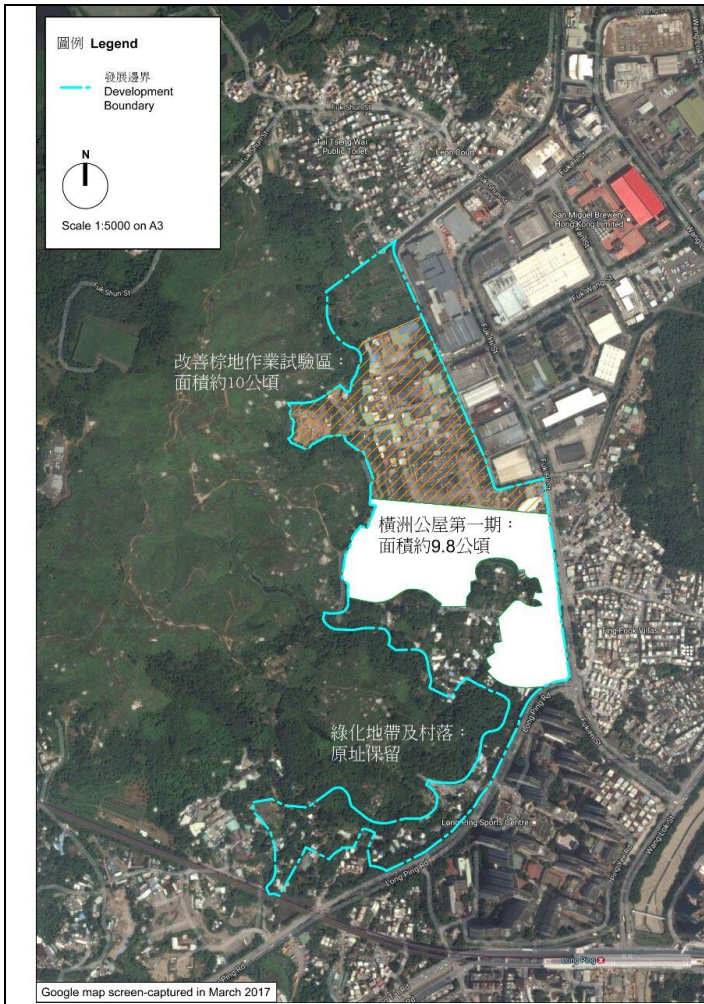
圖例 Legend

發展邊界
Development Boundary

N

Scale 1:5000 on A3

Fuk Shun St

Tai Tseng Wai Public Toilet

Leon Court

San Miguel Brewery Hong Kong Limited

Fuk Shun St

Fuk Wang St

改善棕地作業試驗區：
面積約10公頃

橫洲公屋第一期：
面積約9.8公頃

Long Fook Villas

綠化地帶及村落：
原址保留

Long Ping Rd

Long Ping Sports Centre

Long Ping Rd

Long Ping

Google map screen-captured in March 2017